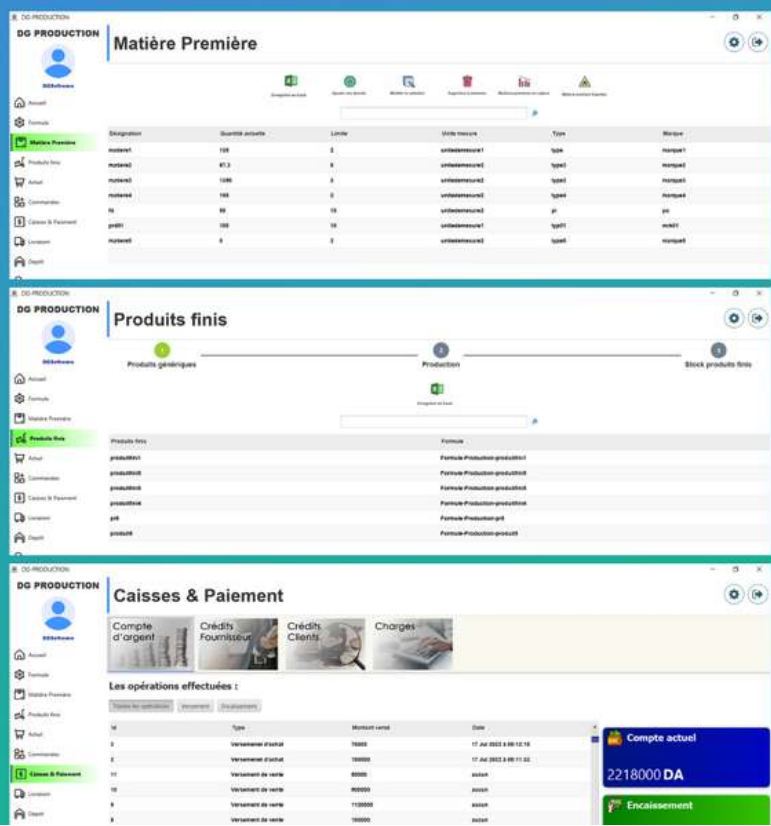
DG PRODUCTION
DG PRODUCTION
DGSoftware
Accueil
Formule
Matière Première
Produits finis
Achat
Commandes
Caisses & Paiement
Livraison
Dépôt

Matière Première

Enregistrer en Excel
Ajouter une donnée
Modifier la sélection
Supprimer la sélection
Mettre les quantités
Mettre la quantité à zéro

| Désignation | Quantité actuelle | Limite | Unité mesure | Type | Marque |
|---|---|---|---|---|---|
| matiere1 | 128 | 2 | unitedemesure1 | type | marque1 |
| matiere2 | 87,3 | 6 | unitedemesure2 | type2 | marque2 |
| matiere3 | 1280 | 4 | unitedemesure3 | type3 | marque3 |
| matiere4 | 168 | 2 | unitedemesure3 | type4 | marque4 |
| fil | 99 | 15 | unitedemesure2 | pi | pc |
| prd01 | 100 | 10 | unitedemesure1 | typ01 | mrk01 |
| matiere5 | 6 | 2 | unitedemesure3 | type5 | marque5 |

DG PRODUCTION
DG PRODUCTION
DGSoftware
Accueil
Formule
Matière Première
Produits finis
Achat
Commandes
Caisses & Paiement
Livraison
Dépôt

Produits finis

1 Produits génériques
2 Production
3 Stock produits finis

Enregistrer en Excel

| Produits finis | Formule |
|---|---|
| produitfini1 | Formule-Production-produitfini1 |
| produitfini8 | Formule-Production-produitfini8 |
| produitfini5 | Formule-Production-produitfini5 |
| produitfini4 | Formule-Production-produitfini4 |
| pr6 | Formule-Production-pr6 |
| produit8 | Formule-Production-produit8 |

DG PRODUCTION
DG PRODUCTION
DGSoftware
Accueil
Formule
Matière Première
Produits finis
Achat
Commandes
Caisses & Paiement
Livraison
Dépôt

Caisses & Paiement

Compte d'argent
Crédits Fournisseur
Crédits Clients
Charges

Les opérations effectuées :

Toutes les opérations
Versement
Encaissement

| Id | Type | Montant versé | Date |
|---|---|---|---|
| 3 | Versement d'achat | 70000 | 17 Jul 2022 à 09:13:10 |
| 2 | Versement d'achat | 100000 | 17 Jul 2022 à 09:11:22 |
| 11 | Versement de vente | 80000 | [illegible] |
| 10 | Versement de vente | 900000 | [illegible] |
| 8 | Versement de vente | 1120000 | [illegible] |
| 8 | Versement de vente | 150000 | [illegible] |

Compte actuel
2218000 DA
Encaissement